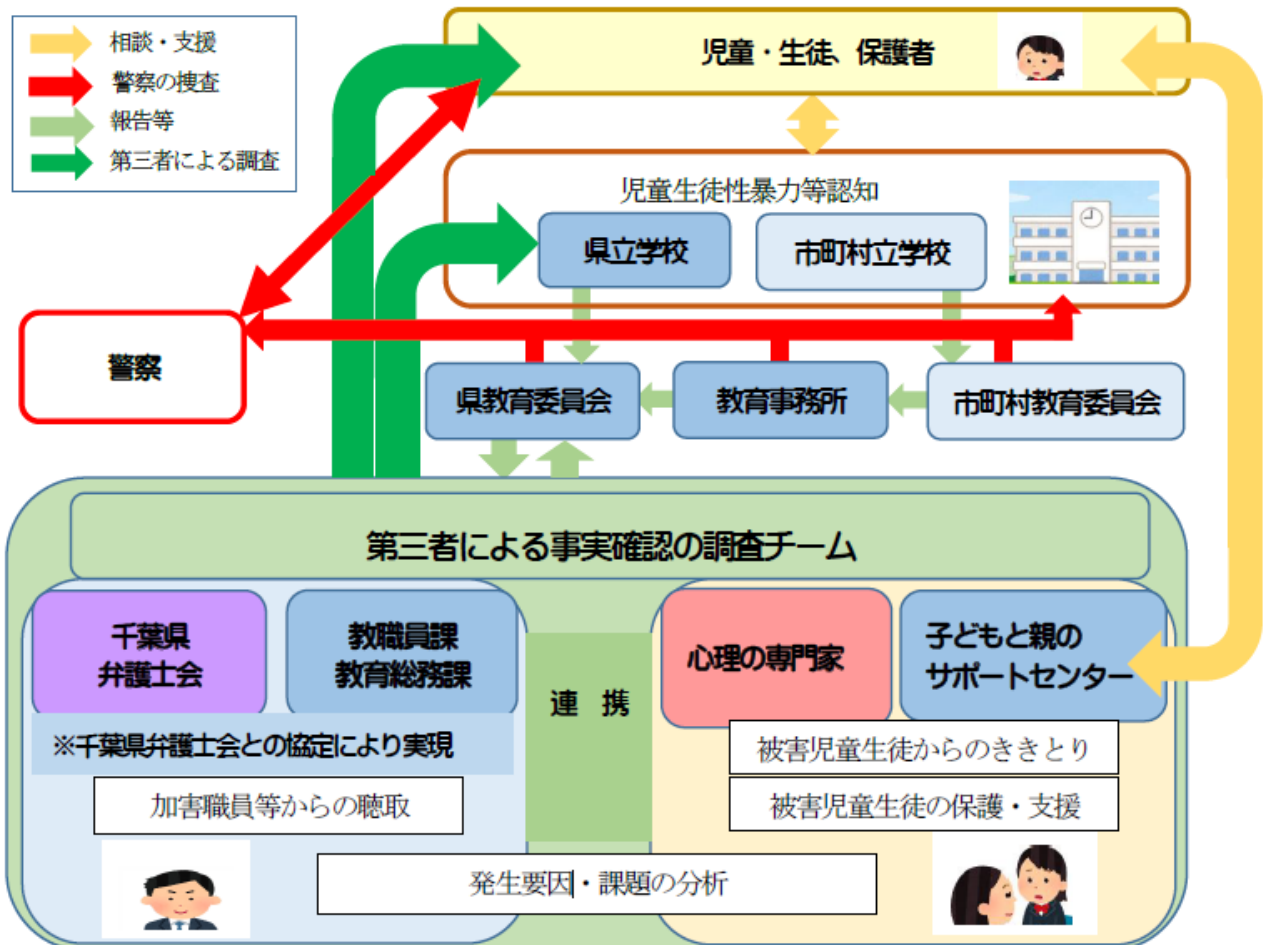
相談・支援
警察の捜査
報告等
第三者による調査

児童・生徒、保護者

児童生徒性暴力等認知

県立学校

市町村立学校

警察

県教育委員会

教育事務所

市町村教育委員会

第三者による事実確認の調査チーム

千葉県弁護士会

教職員課 教育総務課

※千葉県弁護士会との協定により実現

加害職員等からの聴取

連 携

心理の専門家

子どもと親のサポートセンター

被害児童生徒からのききとり

被害児童生徒の保護・支援

発生要因・課題の分析